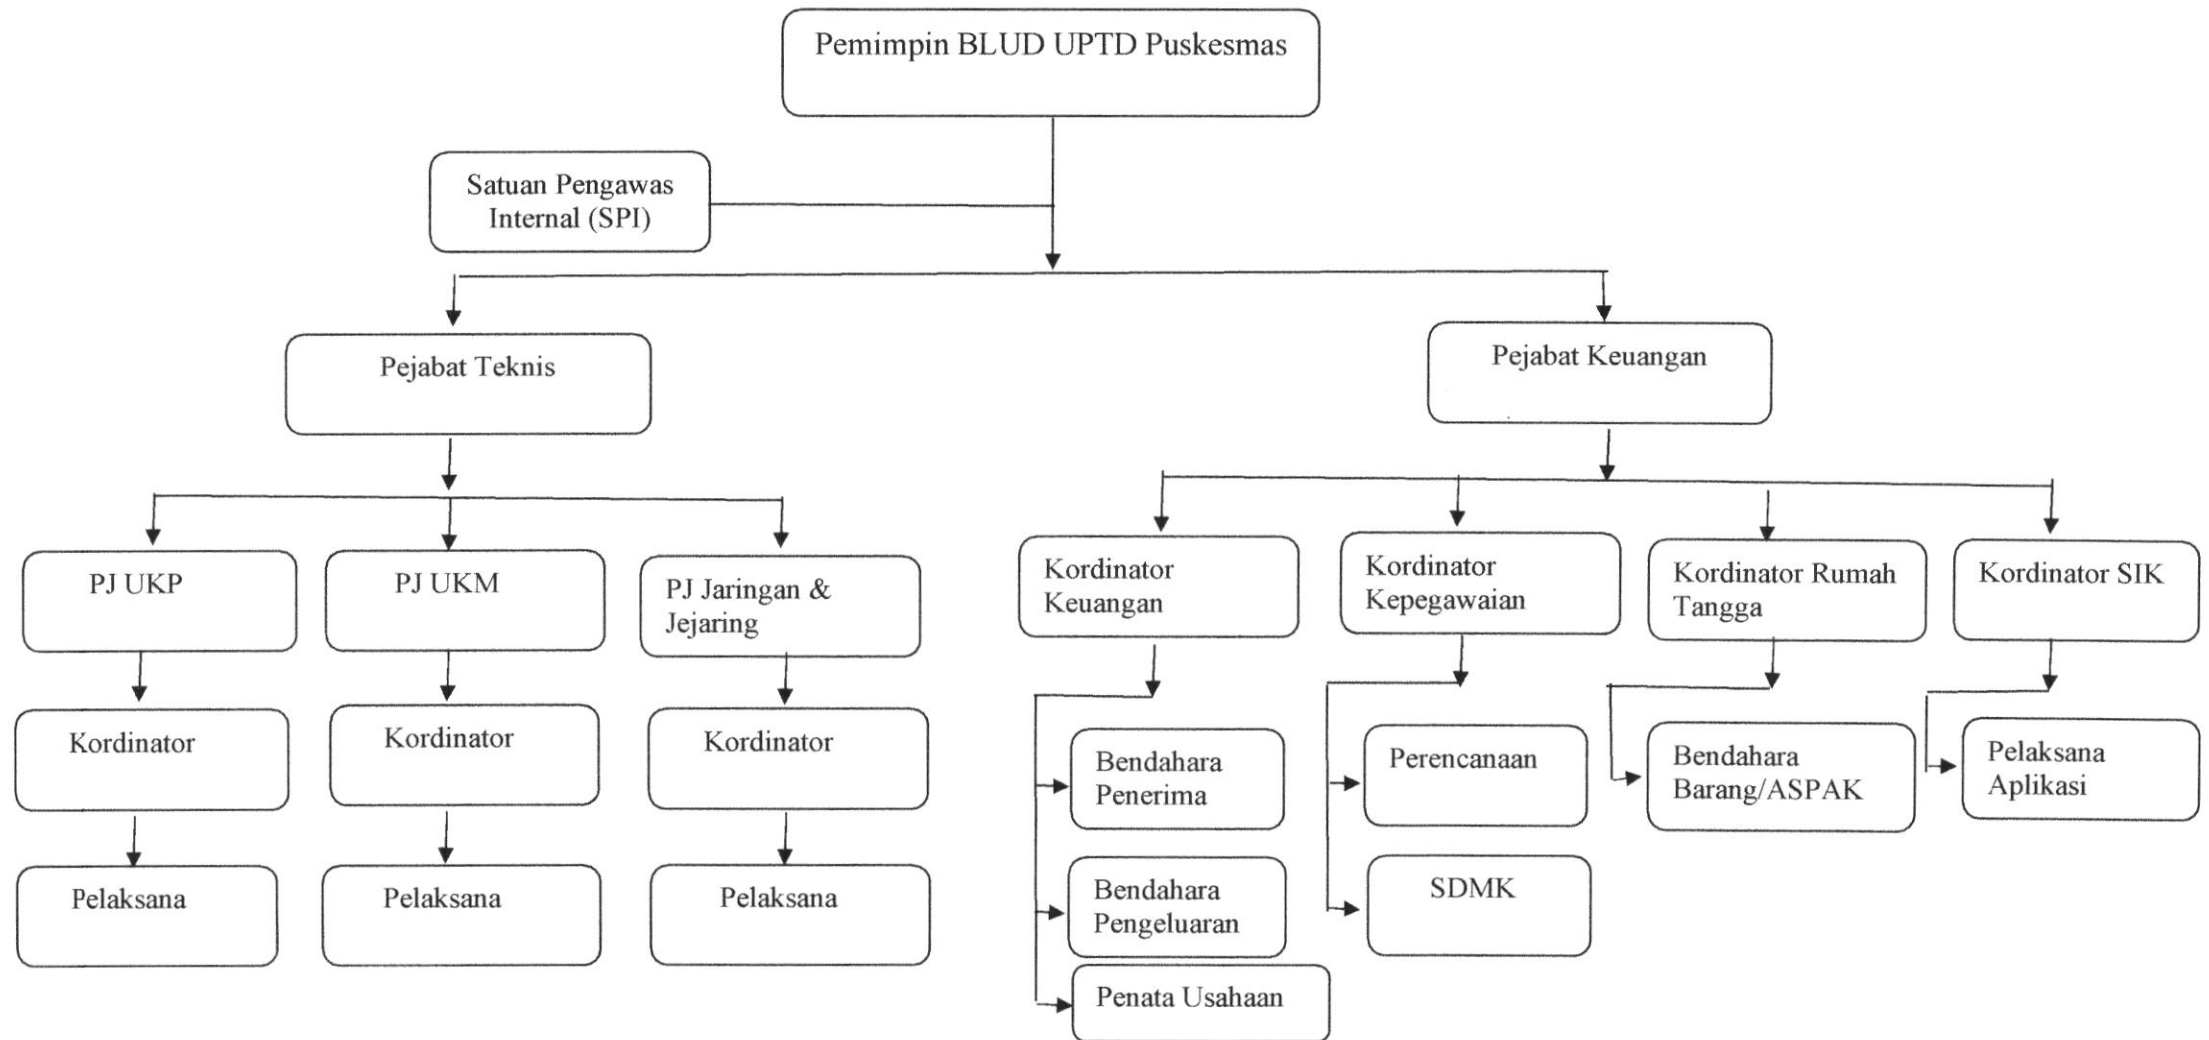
Pemimpin BLUD UPTD Puskesmas

Satuan Pengawas Internal (SPI)

Pejabat Teknis

Pejabat Keuangan

PJ UKP

PJ UKM

PJ Jaringan & Jejaring

Kordinator

Kordinator

Kordinator

Pelaksana

Pelaksana

Pelaksana

Kordinator Keuangan

Kordinator Kepegawaian

Kordinator Rumah Tangga

Kordinator SIK

Bendahara Penerima

Bendahara Pengeluaran

Penata Usahaan

Perencanaan

SDMK

Bendahara Barang/ASPAK

Pelaksana Aplikasi